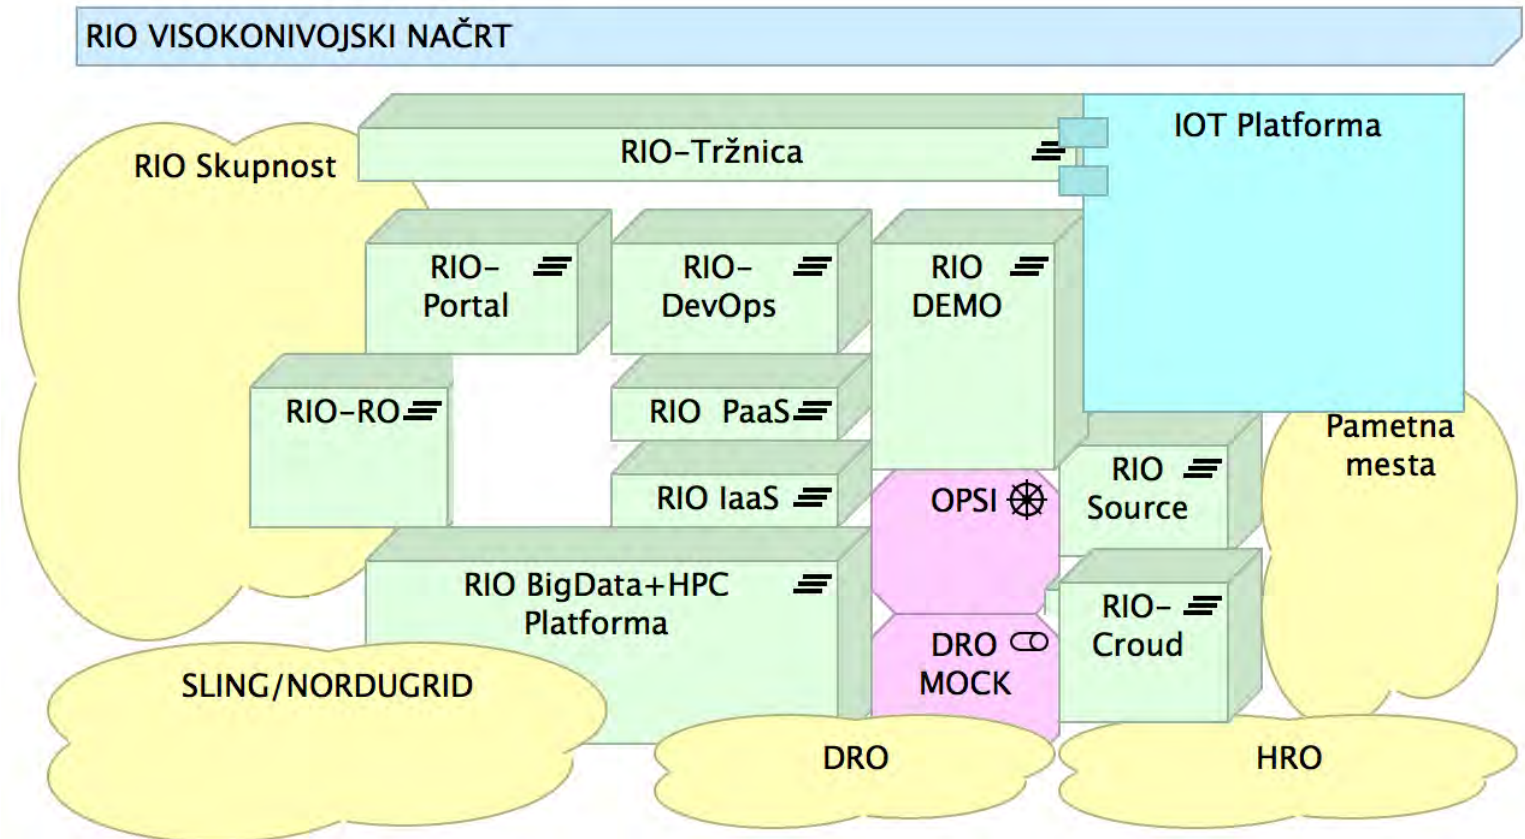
RIO VISOKONIVOJSKI NAČRT

RIO-Tržnica

IOT Platforma

RIO Skupnost

RIO-Portal

RIO-DevOps

RIO DEMO

RIO-RO

RIO PaaS

RIO IaaS

OPSI

RIO Source

Pametna mesta

RIO BigData+HPC Platforma

DRO MOCK

RIO-Croud

SLING/NORDUGRID

DRO

HRO